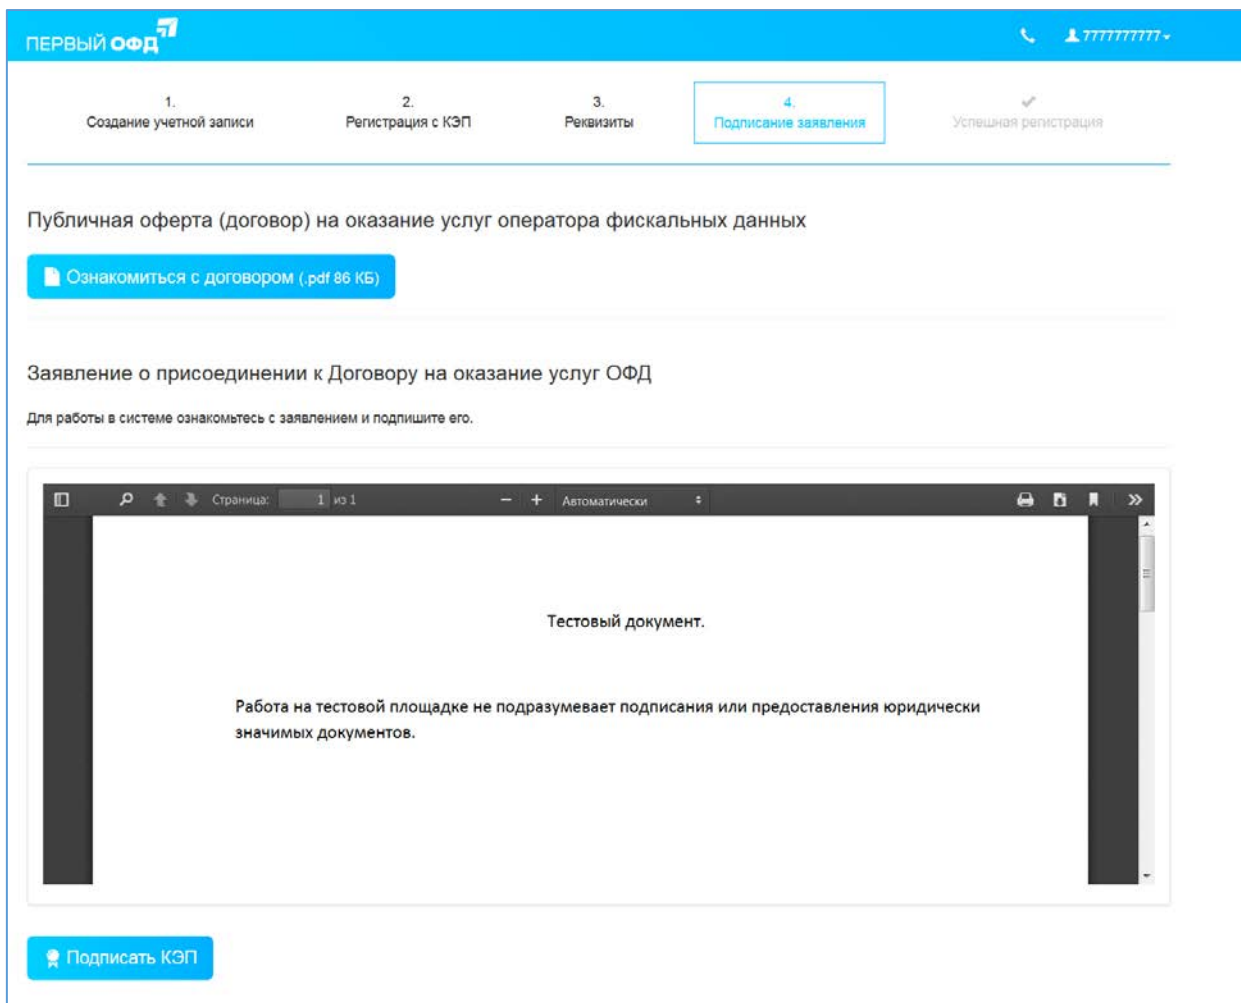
ПЕРВЫЙ ОФД

7777777777

1.
Создание учетной записи

2.
Регистрация с КЭП

3.
Реквизиты

4.
Подписание заявления

Успешная регистрация

Публичная оферта (договор) на оказание услуг оператора фискальных данных

Ознакомиться с договором (.pdf 86 КБ)

Заявление о присоединении к Договору на оказание услуг ОФД

Для работы в системе ознакомьтесь с заявлением и подпишите его.

Страница: 1 из 1

Автоматически

Тестовый документ.

Работа на тестовой площадке не подразумевает подписания или предоставления юридически значимых документов.

Подписать КЭП